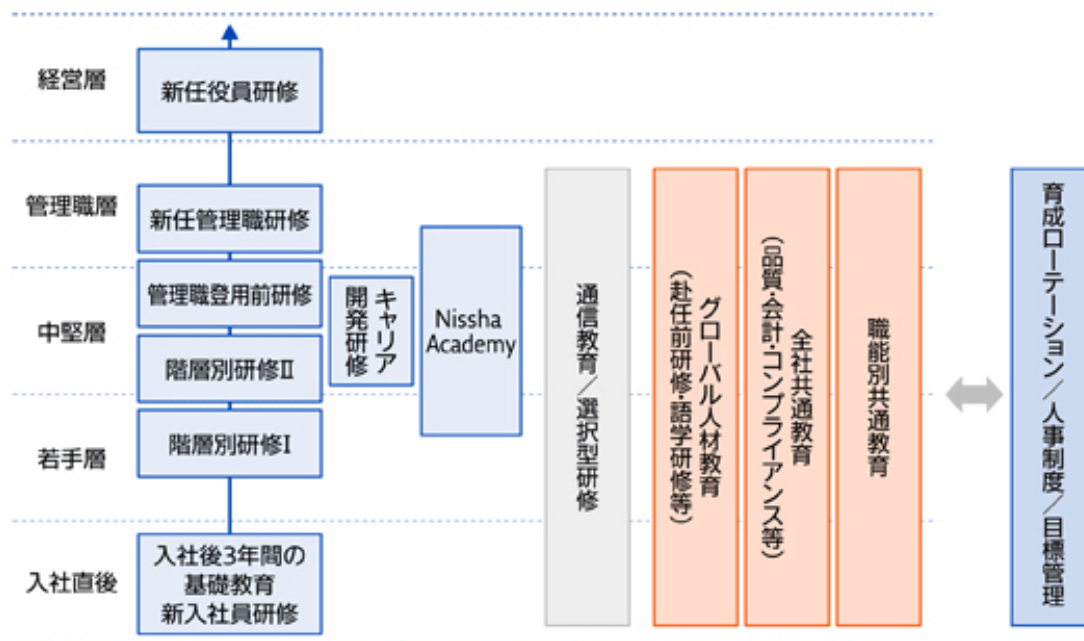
経営層

新任役員研修

管理職層

新任管理職研修

中堅層

管理職登用前研修

階層別研修Ⅱ

若手層

階層別研修Ⅰ

入社直後

入社後3年間の基礎教育
新入社員研修

キャリア開発研修

Nissha Academy

通信教育／選択型研修

グローバル人材教育（赴任前研修・語学研修等）

全社共通教育（品質・会計・コンプライアンス等）

職能別共通教育

育成ローテーション／人事制度／目標管理